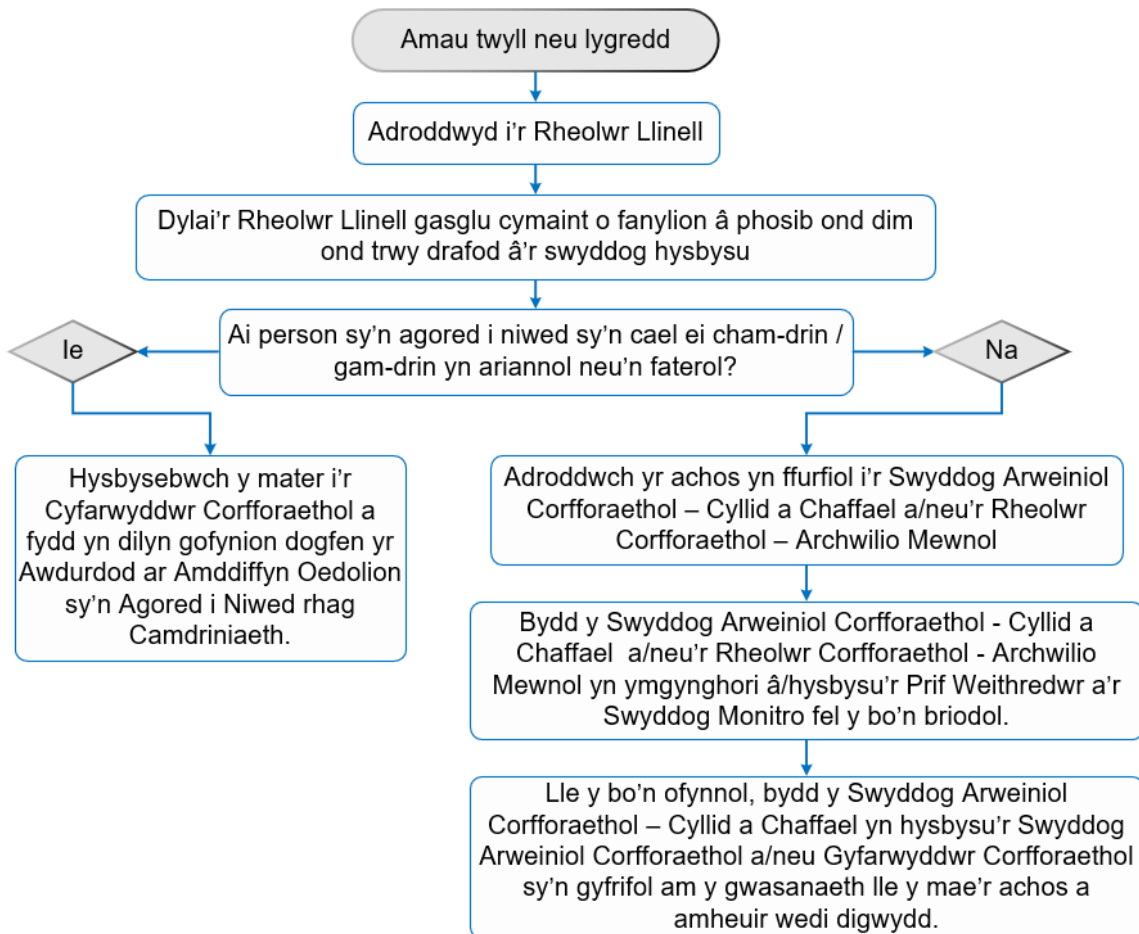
Amau twyll neu lygredd

Adroddwyd i'r Rheolwr Llinell

Dylai'r Rheolwr Llinell gasglu cymaint o fanylion â phosib ond dim ond trwy drafod â'r swyddog hysbysu

Ai person sy'n agored i niwed sy'n cael ei cham-drin / gam-drin yn ariannol neu'n faterol?

Ie

Na

Hysbysebwch y mater i'r Cyfarwyddwr Corfforaethol a fydd yn dilyn gofynion dogfen yr Awdurdod ar Amddiffyn Oedolion sy'n Agored i Niwed rhag Camdriniaeth.

Adroddwch yr achos yn ffurfiol i'r Swyddog Arweiniol Corfforaethol – Cyllid a Chaffael a/neu'r Rheolwr Corfforaethol – Archwilio Mewnol

Bydd y Swyddog Arweiniol Corfforaethol - Cyllid a Chaffael a/neu'r Rheolwr Corfforaethol - Archwilio Mewnol yn ymgynghori â/hysbysu'r Prif Weithredwr a'r Swyddog Monitro fel y bo'n briodol.

Lle y bo'n ofynnol, bydd y Swyddog Arweiniol Corfforaethol – Cyllid a Chaffael yn hysbysu'r Swyddog Arweiniol Corfforaethol a/neu Gyfarwyddwr Corfforaethol sy'n gyfrifol am y gwasanaeth lle y mae'r achos a amheuir wedi digwydd.